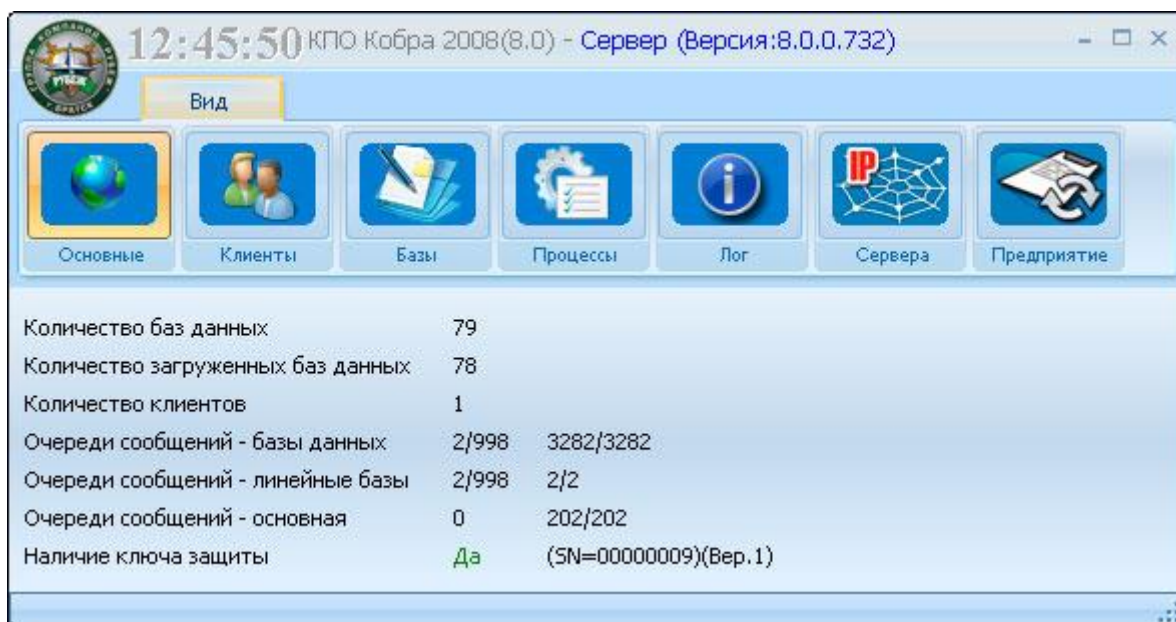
12:45:50 КПО Кобра 2008(8.0) - Сервер (Версия:8.0.0.732)

Вид

Основные
Клиенты
Базы
Процессы
Лог
Сервера
Предприятие

| | | |
|---|---|---|
| Количество баз данных | 79 | |
| Количество загруженных баз данных | 78 | |
| Количество клиентов | 1 | |
| Очереди сообщений - базы данных | 2/998 | 3282/3282 |
| Очереди сообщений - линейные базы | 2/998 | 2/2 |
| Очереди сообщений - основная | 0 | 202/202 |
| Наличие ключа защиты | Да | (SN=00000009)(Вер.1) |